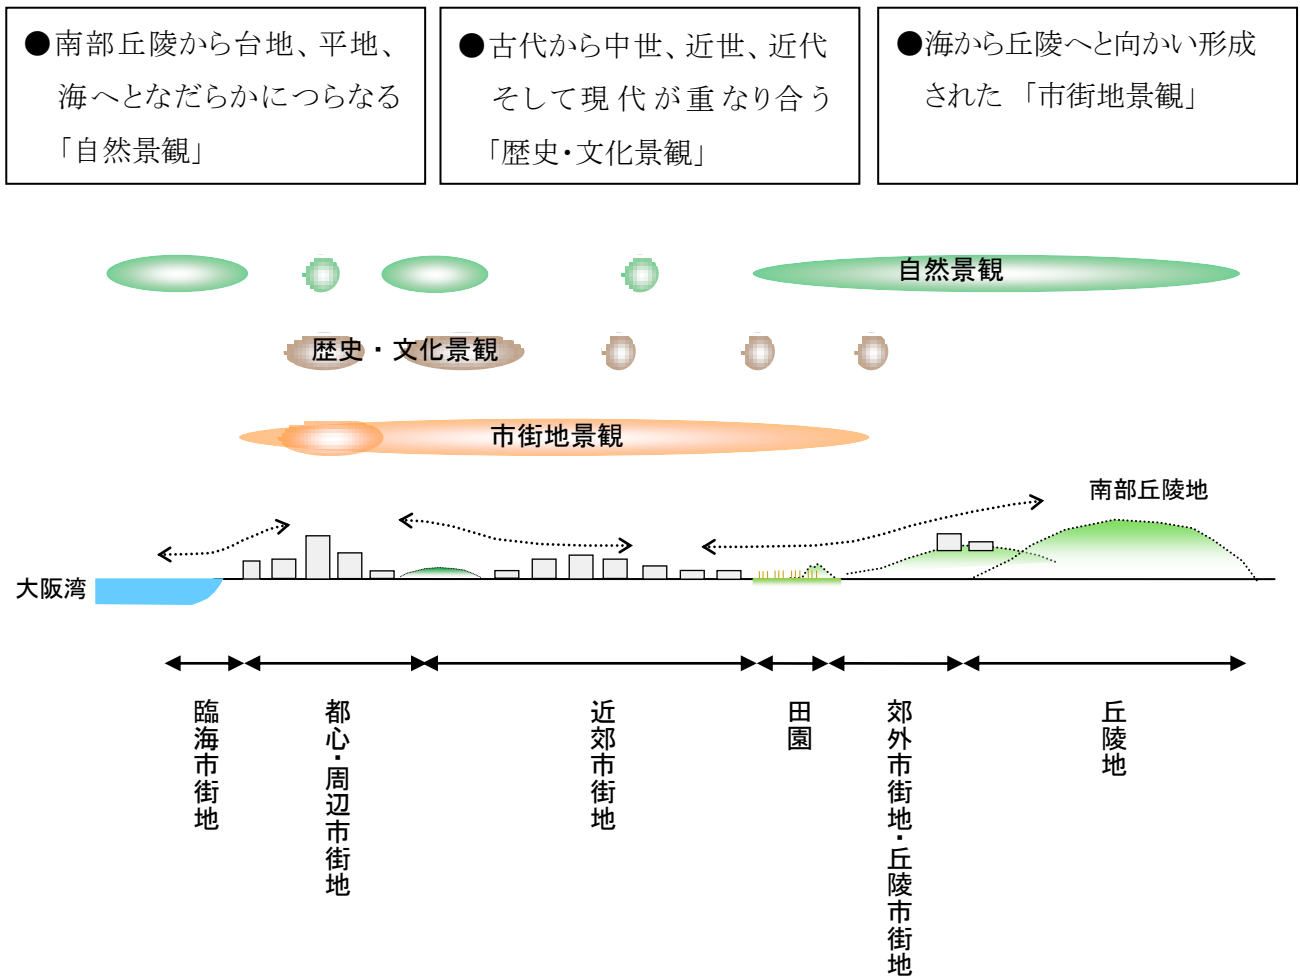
●南部丘陵から台地、平地、海へとなだらかにつらなる「自然景観」

●古代から中世、近世、近代そして現代が重なり合う「歴史・文化景観」

●海から丘陵へと向かい形成された「市街地景観」

自然景観

歴史・文化景観

市街地景観

南部丘陵地

大阪湾

臨海市街地

都心・周辺市街地

近郊市街地

田園

郊外市街地・丘陵市街地

丘陵地